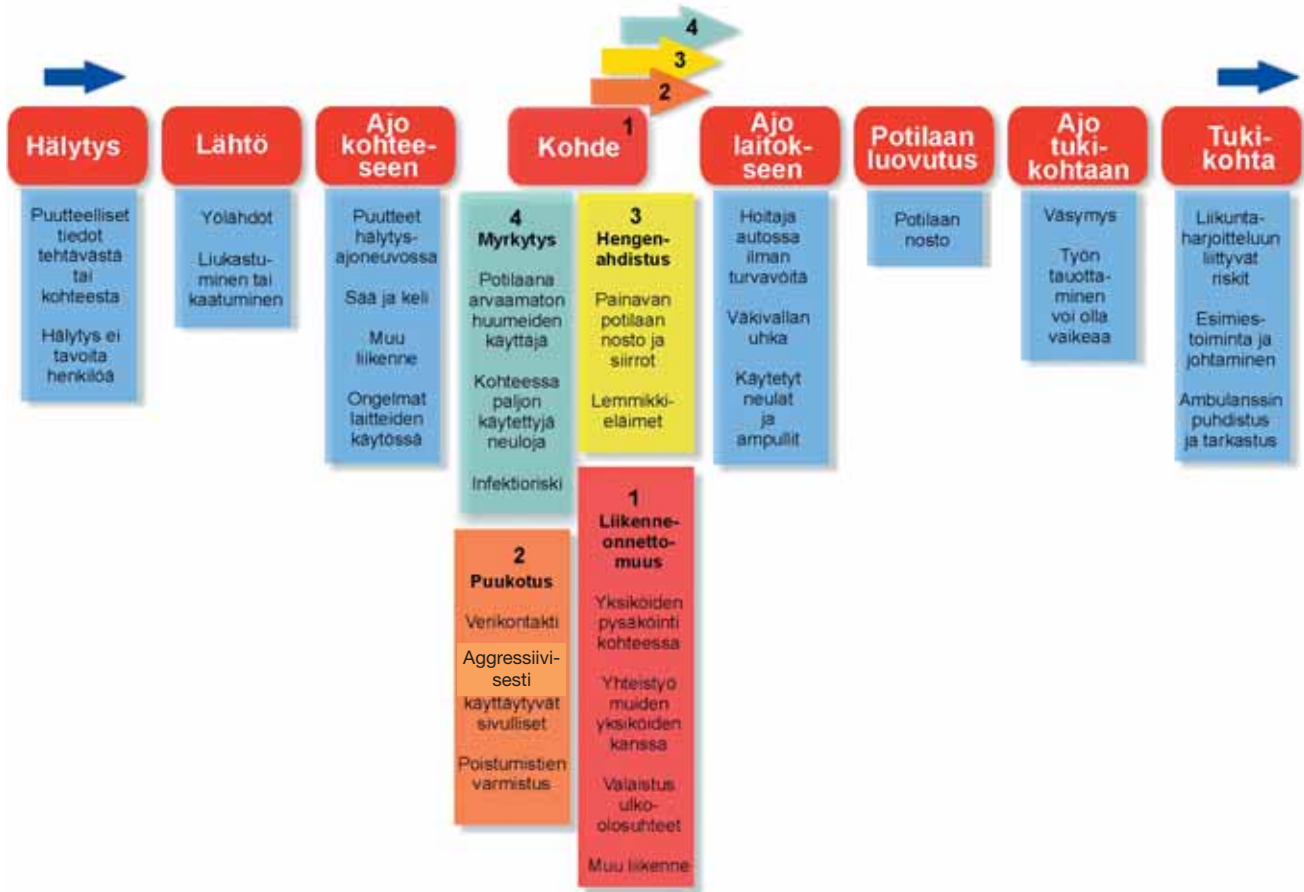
4

3

2

Hälytys

Lähtö

Ajo kohteeseen

Kohde 1

Ajo laitokseen

Potilaan luovutus

Ajo tukikohtaan

Tukikohta

Puutteelliset tiedot tehtävästä tai kohteesta

Hälytys ei tavoita henkilöä

Yölähdöt

Liukastuminen tai kaatuminen

Puutteet hälytysajoneuvossa

Sää ja keli

Muu liikenne

Ongelmat laitteiden käytössä

4
Myrkytys

Potilaana arvaamaton huumeiden käyttäjä

Kohteessa paljon käytettyjä neuloja

Infektioriski

3
Hengenahdistus

Painavan potilaan nosto ja siirrot

Lemmikkieläimet

1
Liikenneonnettomuus

Yksiköiden pysäköinti kohteessa

Yhteistyö muiden yksiköiden kanssa

Valaistus ulkoolosuhteet

Muu liikenne

2
Puukotus

Verikontakti

Aggressiivisesti käyttäytyvät sivulliset

Poistumistien varmistus

Hoitaja autossa ilman turvavöitä

Väkivallan uhka

Käytetyt neulat ja ampullit

Potilaan nosto

Väsymys

Työn tauottaminen voi olla vaikeaa

Liikuntaharjoitteluun liittyvät riskit

Esimiestoiminta ja johtaminen

Ambulanssin puhdistus ja tarkastus